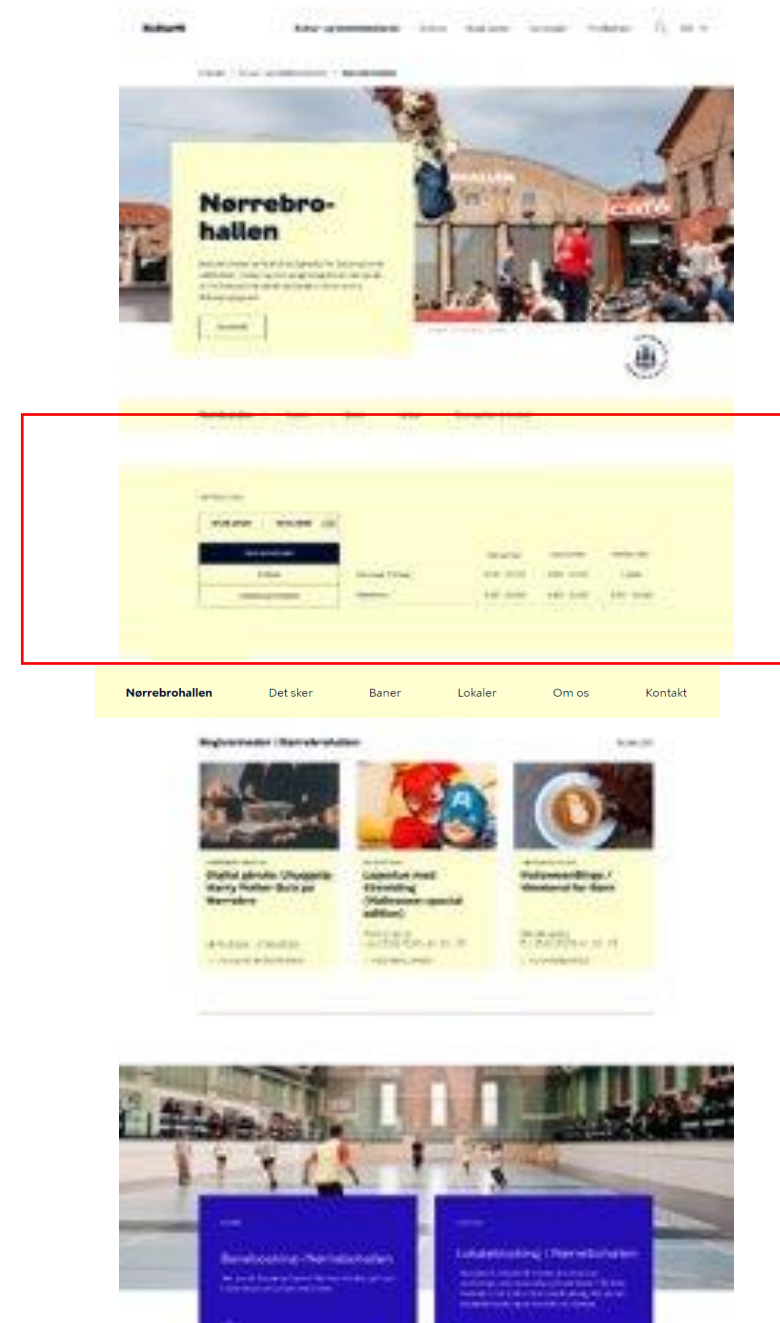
KulturN

Nørrebrohallen

Nørrebrohallen

Det sker

Baner

Lokaler

Om os

Kontakt

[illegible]

Digital jul: Harry Potter Quiz på Nørrebro

Lopetur med Elmeidig (Halloween special edition)

Halloweenklings / Weekend for Børn

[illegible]